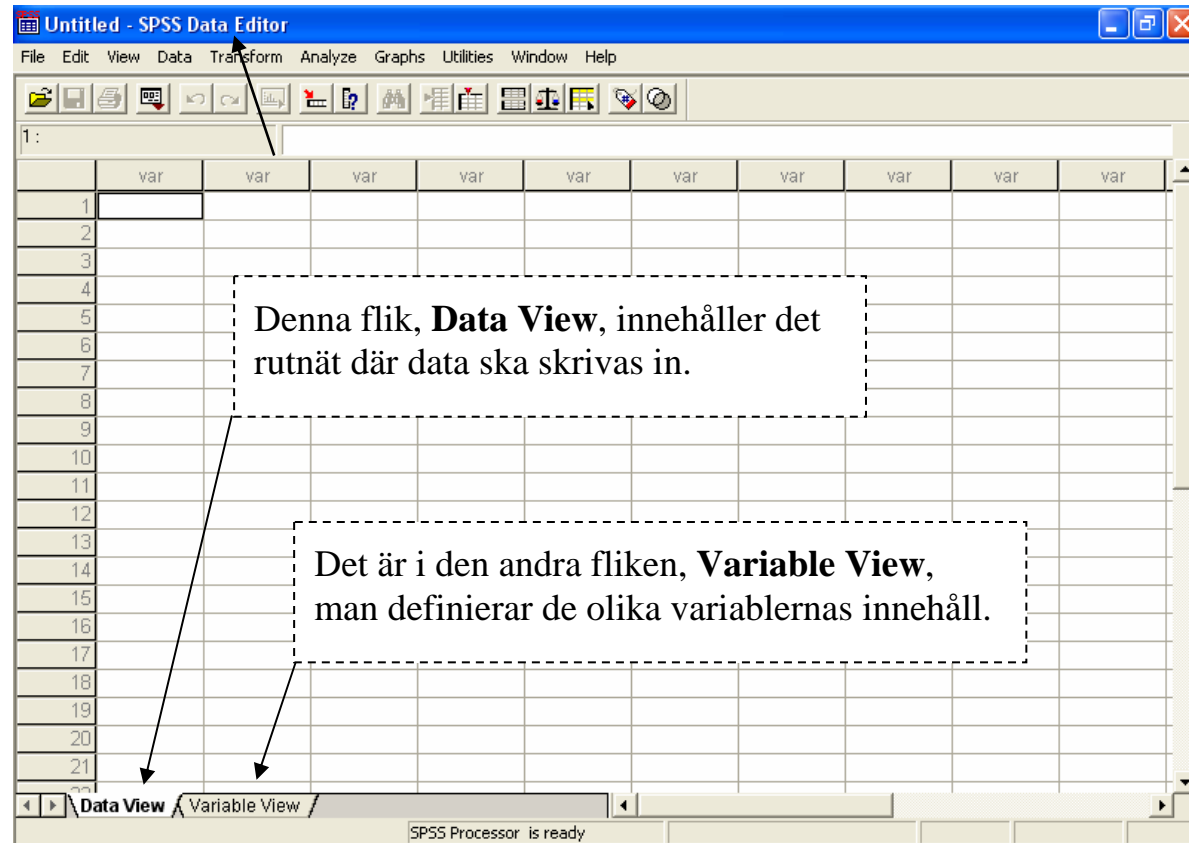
Untitled - SPSS Data Editor

File Edit View Data Transform Analyze Graphs Utilities Window Help

1 :

| | var | var | var | var | var | var | var | var | var | var |
|---|---|---|---|---|---|---|---|---|---|---|
| 1 | | | | | | | | | | |
| 2 | | | | | | | | | | |
| 3 | | | | | | | | | | |
| 4 | | | | | | | | | | |
| 5 | | | | | | | | | | |
| 6 | | | | | | | | | | |
| 7 | | | | | | | | | | |
| 8 | | | | | | | | | | |
| 9 | | | | | | | | | | |
| 10 | | | | | | | | | | |
| 11 | | | | | | | | | | |
| 12 | | | | | | | | | | |
| 13 | | | | | | | | | | |
| 14 | | | | | | | | | | |
| 15 | | | | | | | | | | |
| 16 | | | | | | | | | | |
| 17 | | | | | | | | | | |
| 18 | | | | | | | | | | |
| 19 | | | | | | | | | | |
| 20 | | | | | | | | | | |
| 21 | | | | | | | | | | |

Denna flik, **Data View**, innehåller det rutnät där data ska skrivas in.

Det är i den andra fliken, **Variable View**, man definierar de olika variablernas innehåll.

Data View Variable View

SPSS Processor is ready